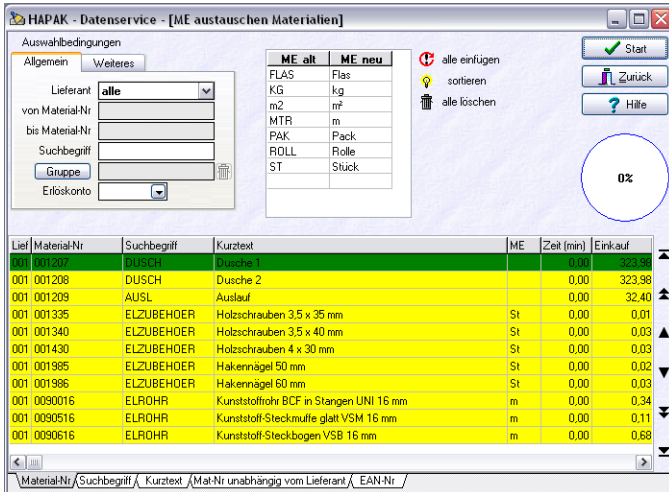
HAPAK - Datenservice - [ME austauschen Materialien]

Auswahlbedingungen

Allgemein | Weiteres

Lieferant alle
von Material-Nr
bis Material-Nr
Suchbegriff
Gruppe
Erlöskonto

| ME alt | ME neu |
|---|---|
| FLAS | Flas |
| KG | kg |
| m2 | m² |
| MTR | m |
| PAK | Pack |
| ROLL | Rolle |
| ST | Stück |

alle einfügen
sortieren
alle löschen

Start
Zurück
Hilfe

0%

| Lief | Material-Nr | Suchbegriff | Kurztext | ME | Zeit (min) | Einkauf |
|---|---|---|---|---|---|---|
| 001 | 001207 | DUSCH | Dusche 1 | | 0,00 | 323,98 |
| 001 | 001208 | DUSCH | Dusche 2 | | 0,00 | 323,98 |
| 001 | 001209 | AUSL | Auslauf | | 0,00 | 32,40 |
| 001 | 001335 | ELZUBEHOER | Holzschrauben 3,5 x 35 mm | St | 0,00 | 0,01 |
| 001 | 001340 | ELZUBEHOER | Holzschrauben 3,5 x 40 mm | St | 0,00 | 0,03 |
| 001 | 001430 | ELZUBEHOER | Holzschrauben 4 x 30 mm | St | 0,00 | 0,03 |
| 001 | 001985 | ELZUBEHOER | Hakennägel 50 mm | St | 0,00 | 0,02 |
| 001 | 001986 | ELZUBEHOER | Hakennägel 60 mm | St | 0,00 | 0,03 |
| 001 | 0090016 | ELROHR | Kunststoffrohr BCF in Stangen UNI 16 mm | m | 0,00 | 0,34 |
| 001 | 0090516 | ELROHR | Kunststoff-Steckmuffe glatt VSM 16 mm | m | 0,00 | 0,11 |
| 001 | 0090616 | ELROHR | Kunststoff-Steckbogen VSB 16 mm | m | 0,00 | 0,68 |

Material-Nr | Suchbegriff | Kurztext | Mat-Nr unabhängig vom Lieferant | EAN-Nr